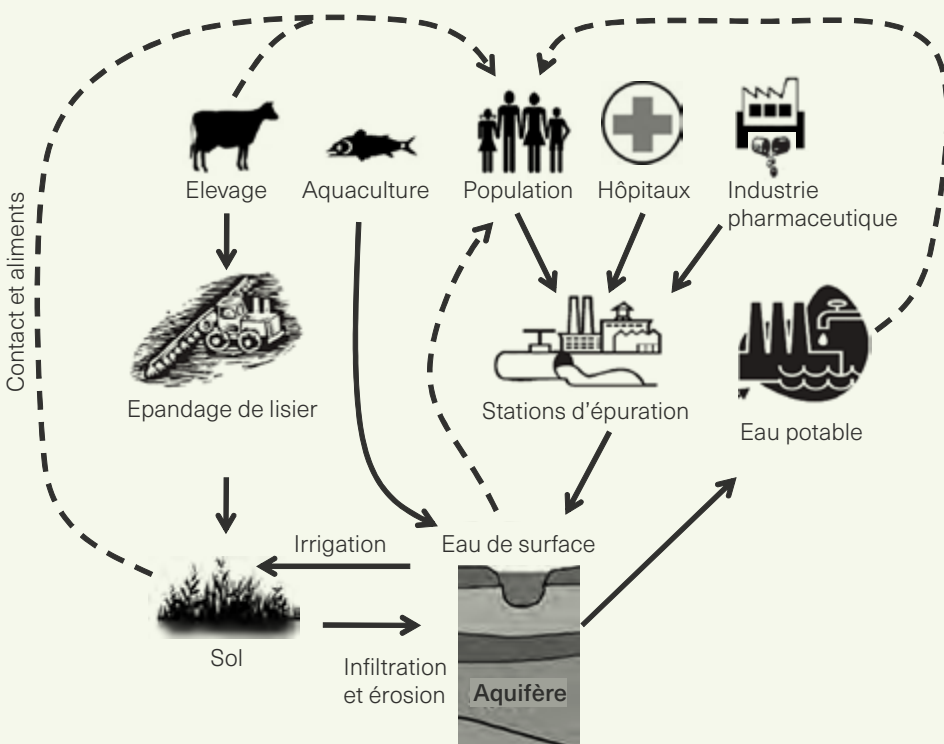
Contact et aliments

Elevage

Aquaculture

Population

Hôpitaux

Industrie pharmaceutique

Epandage de lisier

Stations d'épuration

Eau potable

Irrigation

Eau de surface

Sol

Infiltration et érosion

Aquifère